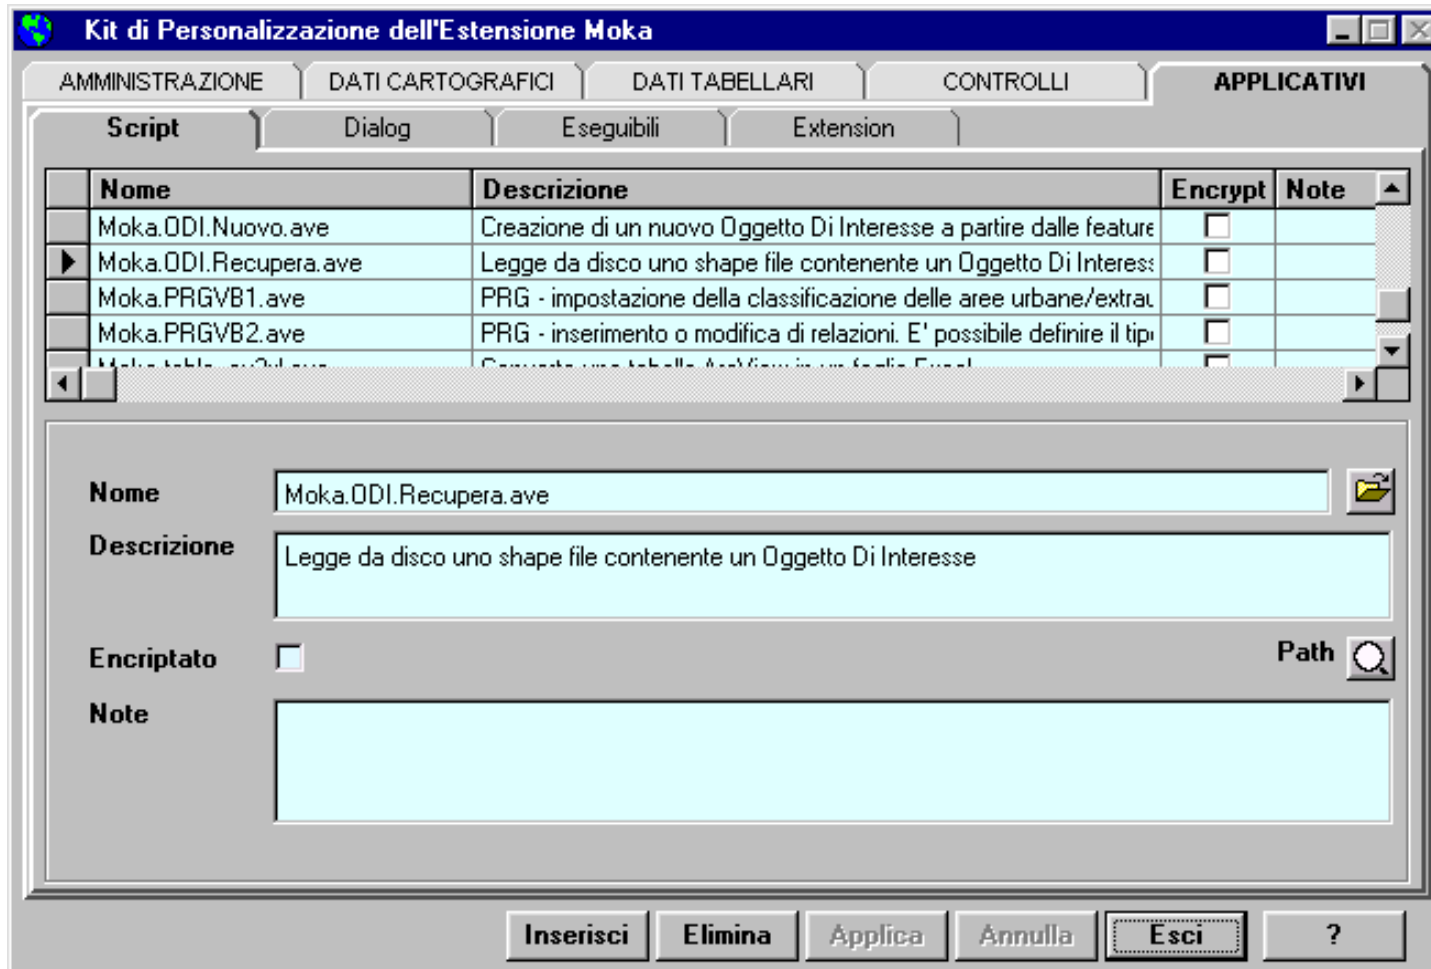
Kit di Personalizzazione dell'Estensione Moka

AMMINISTRAZIONE | DATI CARTOGRAFICI | DATI TABELLARI | CONTROLLI | APPLICATIVI

Script | Dialog | Eseguibili | Extension

| Nome | Descrizione | Encrypt | Note |
|---|---|---|---|
| Moka.ODI.Nuovo.ave | Creazione di un nuovo Oggetto Di Interesse a partire dalle feature | ☐ | |
| Moka.ODI.Recupera.ave | Legge da disco uno shape file contenente un Oggetto Di Interess | ☐ | |
| Moka.PRGVB1.ave | PRG - impostazione della classificazione delle aree urbane/extrau | ☐ | |
| Moka.PRGVB2.ave | PRG - inserimento o modifica di relazioni. E' possibile definire il tip | ☐ | |
| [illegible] | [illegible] | | |

Nome
Moka.ODI.Recupera.ave

Descrizione
Legge da disco uno shape file contenente un Oggetto Di Interesse

Encriptato

Path

Note

Inserisci | Elimina | Applica | Annulla | Esci | ?